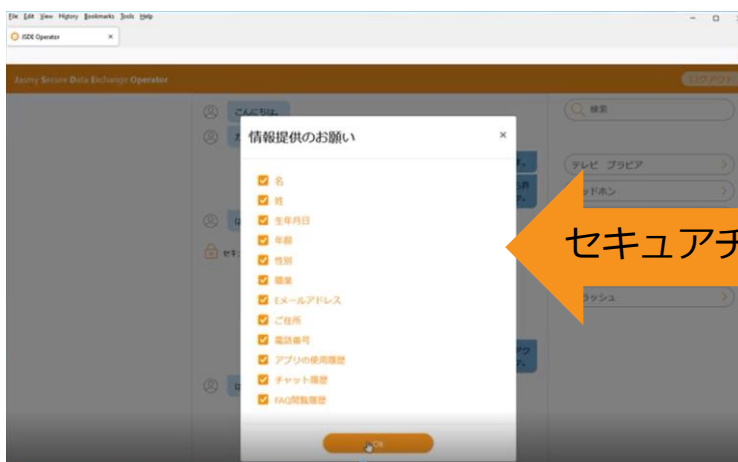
File Edit View History Bookmarks Tools Help

JSDE Operator ×

Jasmy Secure Data Exchange Operator

ログアウト

こんにちは。

検索

情報提供のお願い ×

名

姓

生年月日

年齢

性別

職業

Eメールアドレス

ご住所

電話番号

アプリの使用履歴

チャット履歴

FAQ閲覧履歴

OK

テレビ ブラビア

ッドホン

セキュアチ

ラッシュ